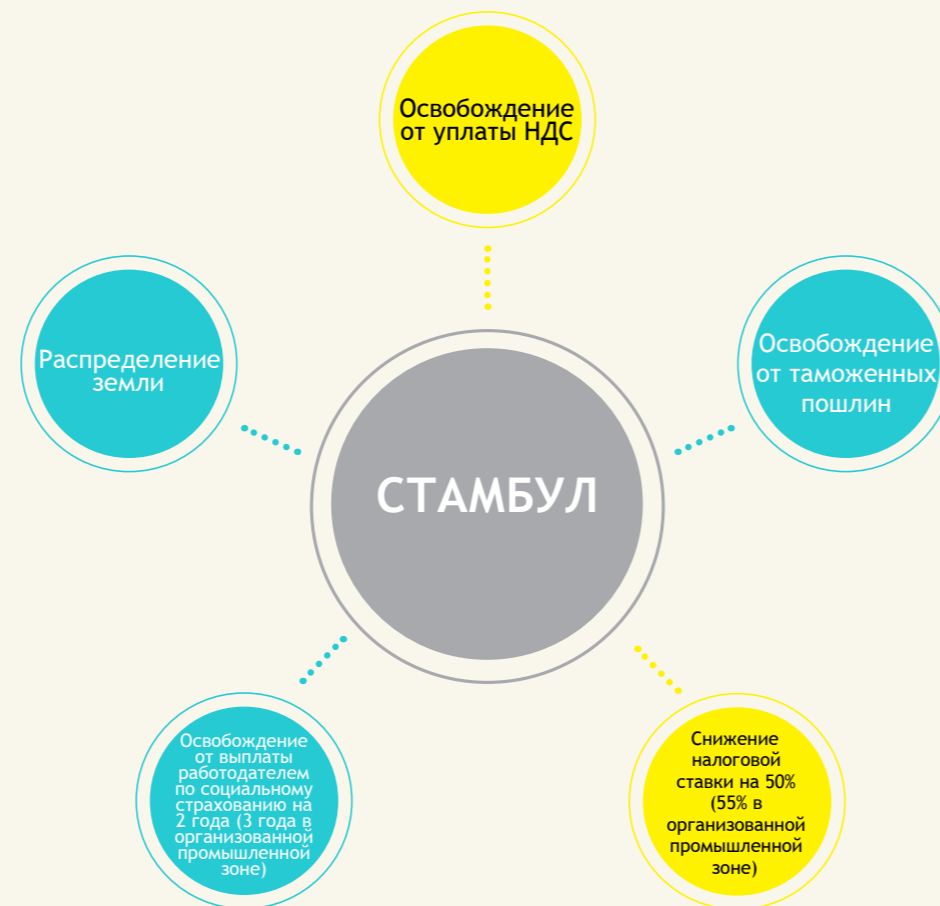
Освобождение от уплаты НДС

Распределение земли

Освобождение от таможенных пошлин

СТАМБУЛ

Освобождение от выплаты работодателем по социальному страхованию на 2 года (3 года в организованной промышленной зоне)

Снижение налоговой ставки на 50% (55% в организованной промышленной зоне)